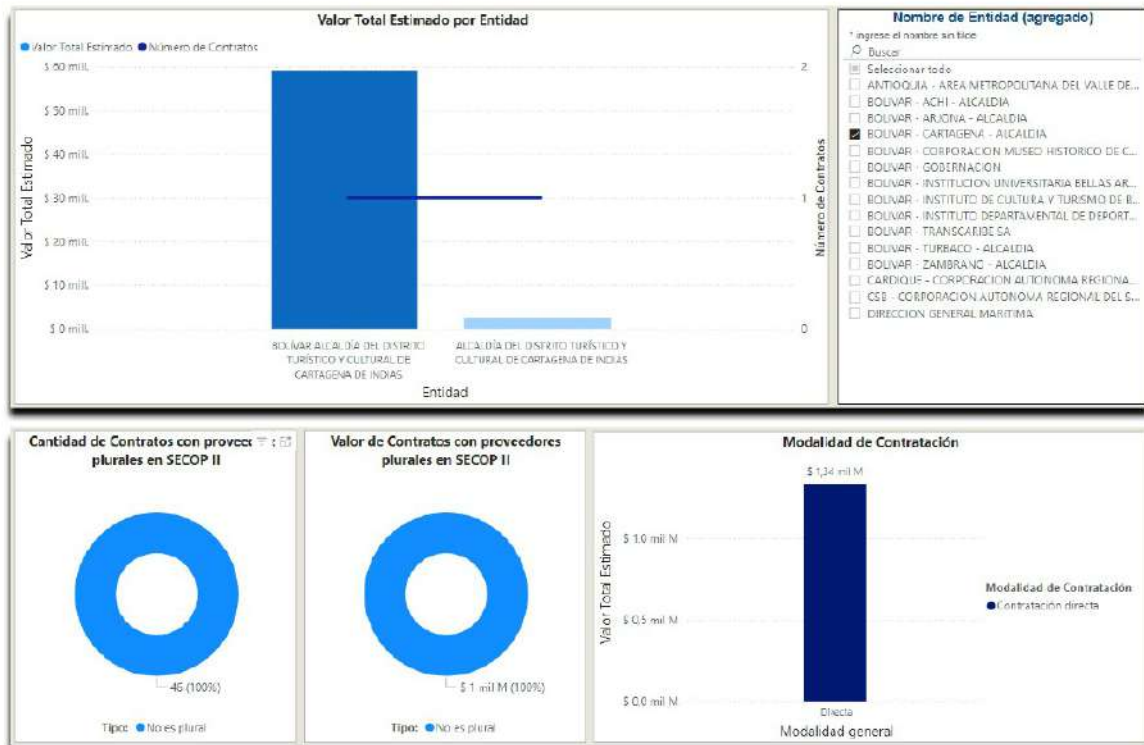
Valor Total Estimado por Entidad

Valor Total Estimado ● Número de Contratos

$ 60 mill.
$ 50 mill.
$ 40 mill.
$ 30 mill.
$ 20 mill.
$ 10 mill.
$ 0 mill.

Valor Total Estimado

2
1
0

Número de Contratos

BOLÍVAR ALCALDÍA DEL DISTRITO TURÍSTICO Y CULTURAL DE CARTAGENA DE INDIAS

ALCALDÍA DEL DISTRITO TURÍSTICO Y CULTURAL DE CARTAGENA DE INDIAS

Entidad

Nombre de Entidad (agregado)

* ingrese el nombre sin tilde

Buscar

Seleccionar todo
ANTIOQUIA - AREA METROPOLITANA DEL VALLE DE...
BOLIVAR - ACHI - ALCALDIA
BOLIVAR - ARJONA - ALCALDIA
BOLIVAR - CARTAGENA - ALCALDIA
BOLIVAR - CORPORACION MUSEO HISTORICO DE C...
BOLIVAR - GOBERNACION
BOLIVAR - INSTITUCION UNIVERSITARIA BELLAS AR...
BOLIVAR - INSTITUTO DE CULTURA Y TURISMO DE B...
BOLIVAR - INSTITUTO DEPARTAMENTAL DE DEPORT...
BOLIVAR - TRANSCARIBE SA
BOLIVAR - TURBACO - ALCALDIA
BOLIVAR - ZAMBRANO - ALCALDIA
CARDIQUE - CORPORACION AUTONOMA REGIONA...
CSB - CORPORACION AUTONOMA REGIONAL DEL S...
DIRECCION GENERAL MARITIMA

Cantidad de Contratos con provee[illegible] plurales en SECOP II

46 (100%)

Tipo: ● No es plural

Valor de Contratos con proveedores plurales en SECOP II

$ 1 mil M (100%)

Tipo: ● No es plural

Modalidad de Contratación

$ 1,34 mil M

$ 1,0 mil M
$ 0,5 mil M
$ 0,0 mil M

Valor Total Estimado

Directa

Modalidad general

Modalidad de Contratación
● Contratación directa